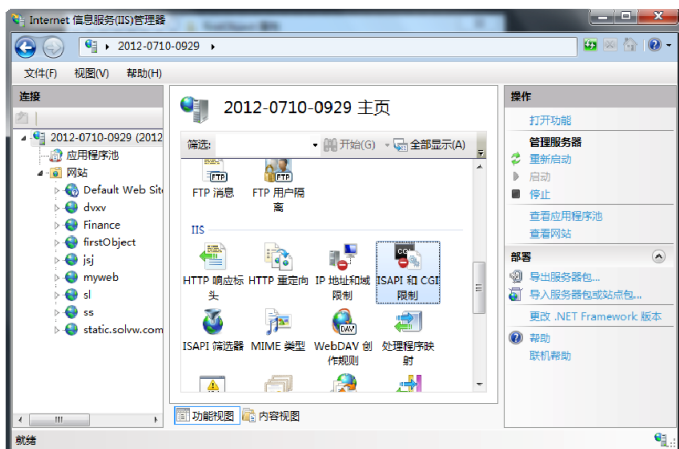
Internet 信息服务(IIS)管理器

2012-0710-0929 ▸

文件(F) 视图(V) 帮助(H)

连接

2012-0710-0929 (2012
应用程序池
网站
Default Web Site
dvxv
Finance
firstObject
jsj
myweb
sl
ss
static.solvw.com

2012-0710-0929 主页

筛选: 开始(G) 全部显示(A)

FTP 消息
FTP 用户隔离

IIS

HTTP 响应标头
HTTP 重定向
IP 地址和域限制
ISAPI 和 CGI 限制
ISAPI 筛选器
MIME 类型
WebDAV 创作规则
处理程序映射

功能视图 内容视图

操作
打开功能
管理服务器
重新启动
启动
停止
查看应用程序池
查看网站
部署
导出服务器包...
导入服务器或站点包...
更改 .NET Framework 版本
帮助
联机帮助

就绪